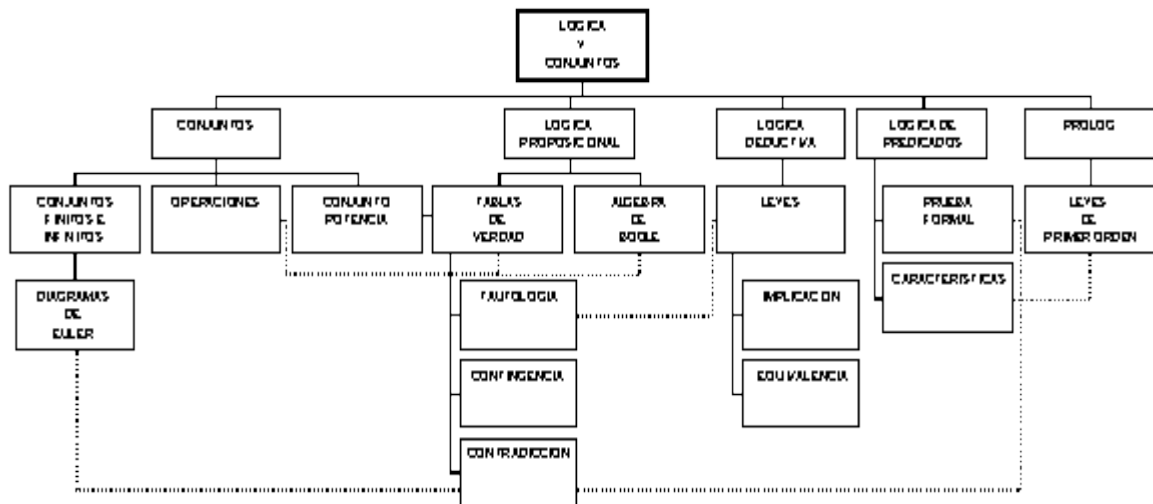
LOGICA Y CONJUNTOS

CONJUNTOS

LOGICA PROPOSICIONAL

LOGICA DEDUCTIVA

LOGICA DE PREDICADOS

PROLOG

CONJUNTOS FINITOS E INFINITOS

OPERACIONES

CONJUNTO POTENCIA

TABLAS DE VERDAD

ALGEBRA DE BOOLE

LEYES

PRUEBA FORMAL

LEYES DE PRIMER ORDEN

DIAGRAMAS DE EULER

TAUTOLOGIA

IMPLICACION

CARACTERISTICAS

CONTINGENCIA

EQUIVALENCIA

CONTRADICCION